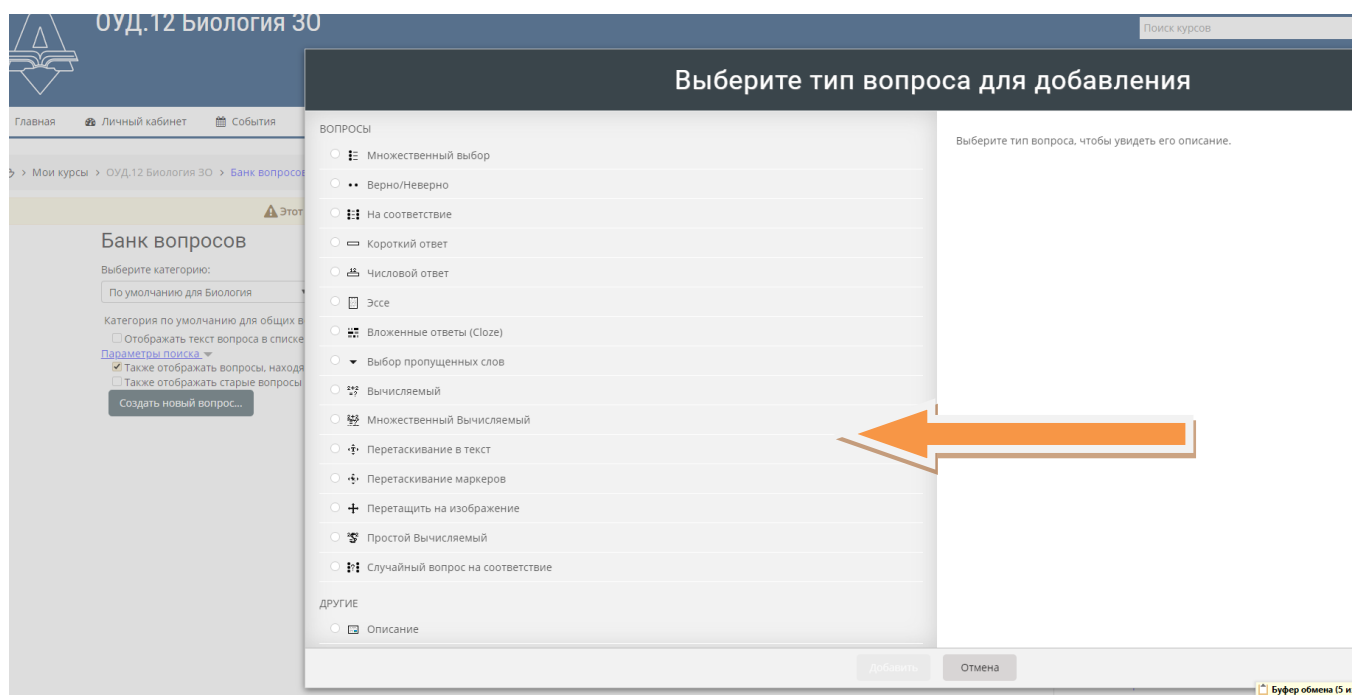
ОУД.12 Биология ЗО

Поиск курсов

Главная Личный кабинет События

> Мои курсы > ОУД.12 Биология ЗО > Банк вопросов

Этот

Банк вопросов

Выберите категорию:

По умолчанию для Биология

Категория по умолчанию для общих в

Отображать текст вопроса в списке

Параметры поиска

Также отображать вопросы, находя

Также отображать старые вопросы

Создать новый вопрос...

Выберите тип вопроса для добавления

ВОПРОСЫ

Множественный выбор

Верно/Неверно

На соответствие

Короткий ответ

Числовой ответ

Эссе

Вложенные ответы (Cloze)

Выбор пропущенных слов

Вычисляемый

Множественный Вычисляемый

Перетаскивание в текст

Перетаскивание маркеров

Перетащить на изображение

Простой Вычисляемый

Случайный вопрос на соответствие

ДРУГИЕ

Описание

Выберите тип вопроса, чтобы увидеть его описание.

Добавить

Отмена

Буфер обмена (5 и